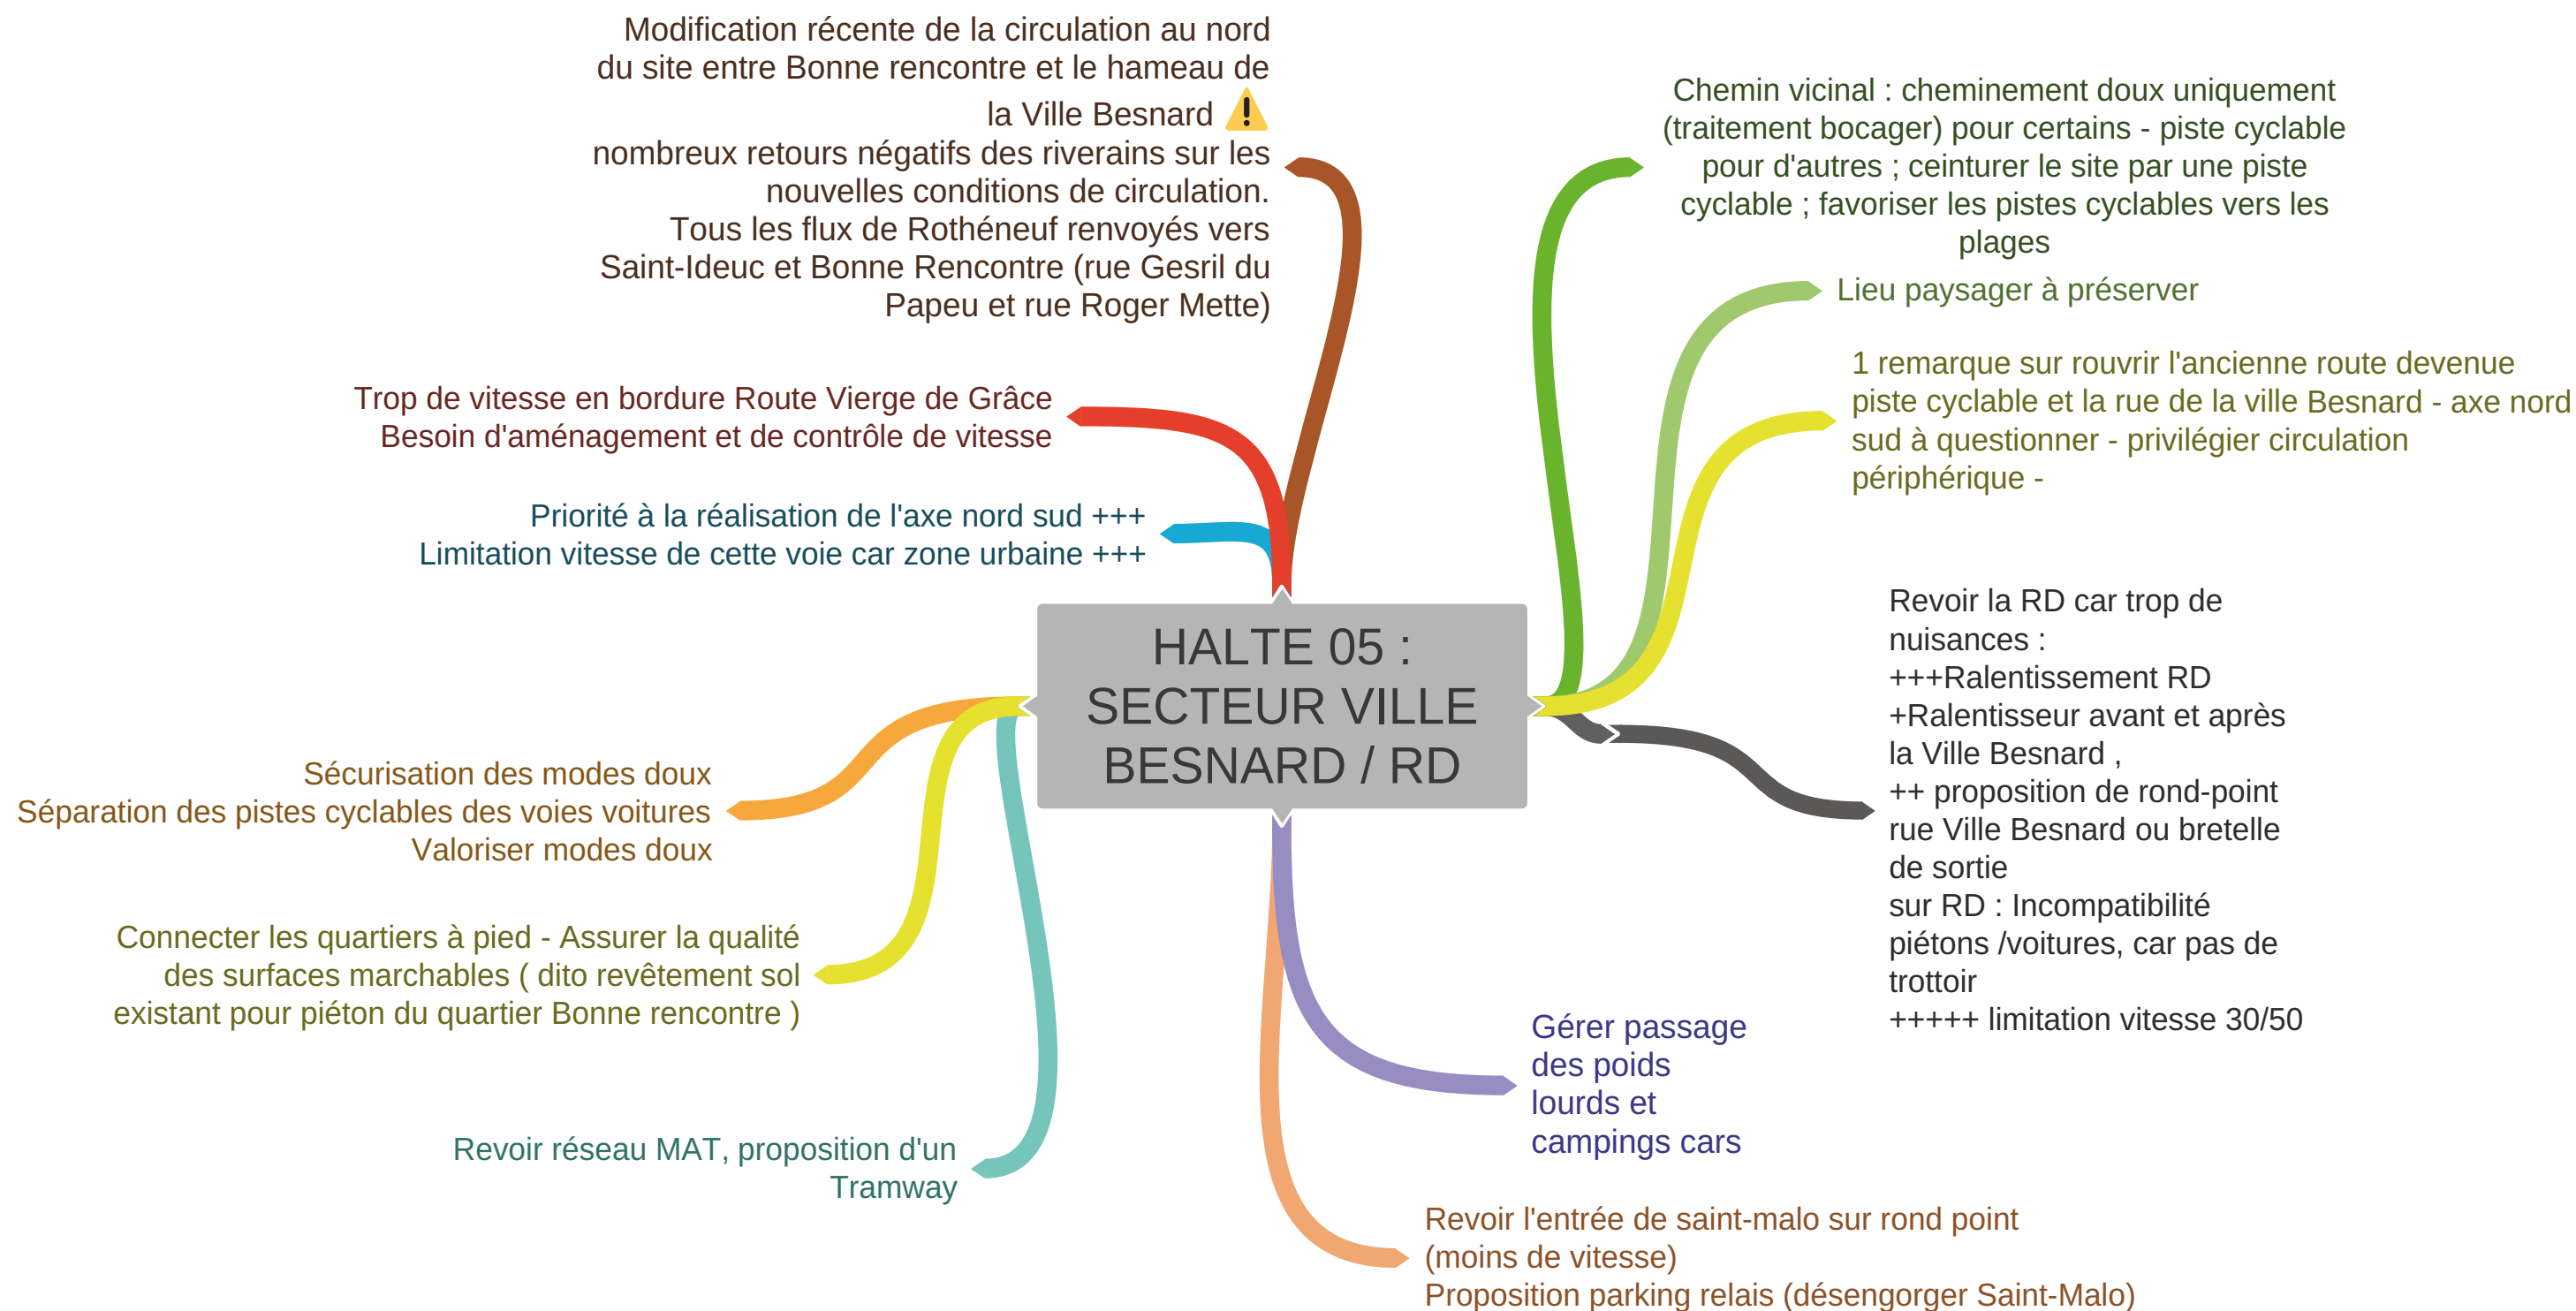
HALTE 05 : SECTEUR VILLE BESNARD / RD

Modification récente de la circulation au nord du site entre Bonne rencontre et le hameau de la Ville Besnard
nombreux retours négatifs des riverains sur les nouvelles conditions de circulation.
Tous les flux de Rothéneuf renvoyés vers Saint-Ideuc et Bonne Rencontre (rue Gesril du Papeu et rue Roger Mette)

Trop de vitesse en bordure Route Vierge de Grâce
Besoin d'aménagement et de contrôle de vitesse

Priorité à la réalisation de l'axe nord sud +++
Limitation vitesse de cette voie car zone urbaine +++

Sécurisation des modes doux
Séparation des pistes cyclables des voies voitures
Valoriser modes doux

Connecter les quartiers à pied - Assurer la qualité des surfaces marchables ( dito revêtement sol existant pour piéton du quartier Bonne rencontre )

Revoir réseau MAT, proposition d'un Tramway

Chemin vicinal : cheminement doux uniquement (traitement bocager) pour certains - piste cyclable pour d'autres ; ceinturer le site par une piste cyclable ; favoriser les pistes cyclables vers les plages

Lieu paysager à préserver

1 remarque sur rouvrir l'ancienne route devenue piste cyclable et la rue de la ville Besnard - axe nord sud à questionner - privilégier circulation périphérique -

Revoir la RD car trop de nuisances :
+++Ralentissement RD
+Ralentisseur avant et après la Ville Besnard ,
++ proposition de rond-point rue Ville Besnard ou bretelle de sortie
sur RD : Incompatibilité piétons /voitures, car pas de trottoir
+++++ limitation vitesse 30/50

Gérer passage des poids lourds et campings cars

Revoir l'entrée de saint-malo sur rond point (moins de vitesse)
Proposition parking relais (désengorger Saint-Malo)